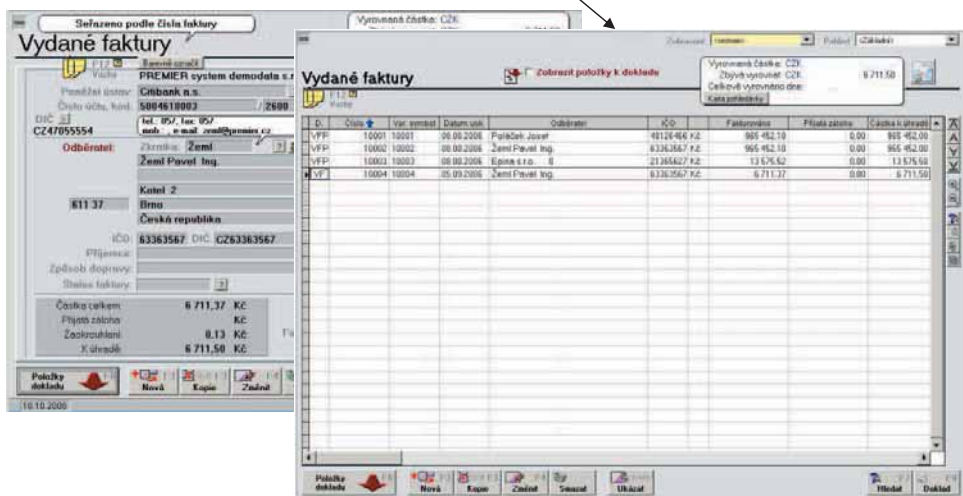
Seřazeno podle čísla faktury

Vyrovnaná částka: CZK

Vydané faktury

F12
Vzhled

Barevné označení

PREMIER system demodata s.r.

Peněžní ústav: Citibank a.s.

Číslo účtu, kód: 5004610003 / 2600

DIČ CZ47055554

tel.: 057, fax: 057
mob.: , e-mail: zeml@premier.cz

Odběratel: Zkratka: Žeml

Žeml Pavel Ing.

Kotel 2

611 37 Brno

Česká republika

IČO: 63363567 DIČ: CZ63363567

Příjemce:

Způsob dopravy:

Status faktury:

Částka celkem: 6 711,37 Kč

Přijatá záloha: Kč

Zaokrouhlení: 0,13 Kč

K úhradě: 6 711,50 Kč

Položky dokladu

Nová Kopie Změnit

10.10.2006

Zobrazit: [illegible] Pohled: (Základní)

Vydané faktury

F12
Vzhled

Zobrazit položky k dokladu

Vyrovnaná částka: CZK
Zbývá vyrovnat: CZK 6 711,50
Celkově vyrovnáno dne:
Karta pohledávky

| D. | Číslo | Var. symbol | Datum usk. | Odběratel | IČO | Fakturováno | Přijatá záloha | Částka k úhradě |
|---|---|---|---|---|---|---|---|---|
| VFP | 10001 | 10001 | 06.08.2006 | Polášek Josef | 48126466 Kč | 965 452,10 | 0,00 | 965 452,00 |
| VFP | 10002 | 10002 | 08.08.2006 | Žeml Pavel Ing. | 63363567 Kč | 965 452,10 | 0,00 | 965 452,00 |
| VFP | 10003 | 10003 | 08.08.2006 | Epina s.r.o. 6 | 21365627 Kč | 13 575,52 | 0,00 | 13 575,50 |
| VF | 10004 | 10004 | 05.09.2006 | Žeml Pavel Ing. | 63363567 Kč | 6 711,37 | 0,00 | 6 711,50 |

Položky dokladu

Nová Kopie Změnit Smazat Ukázat

Hledat Doklad